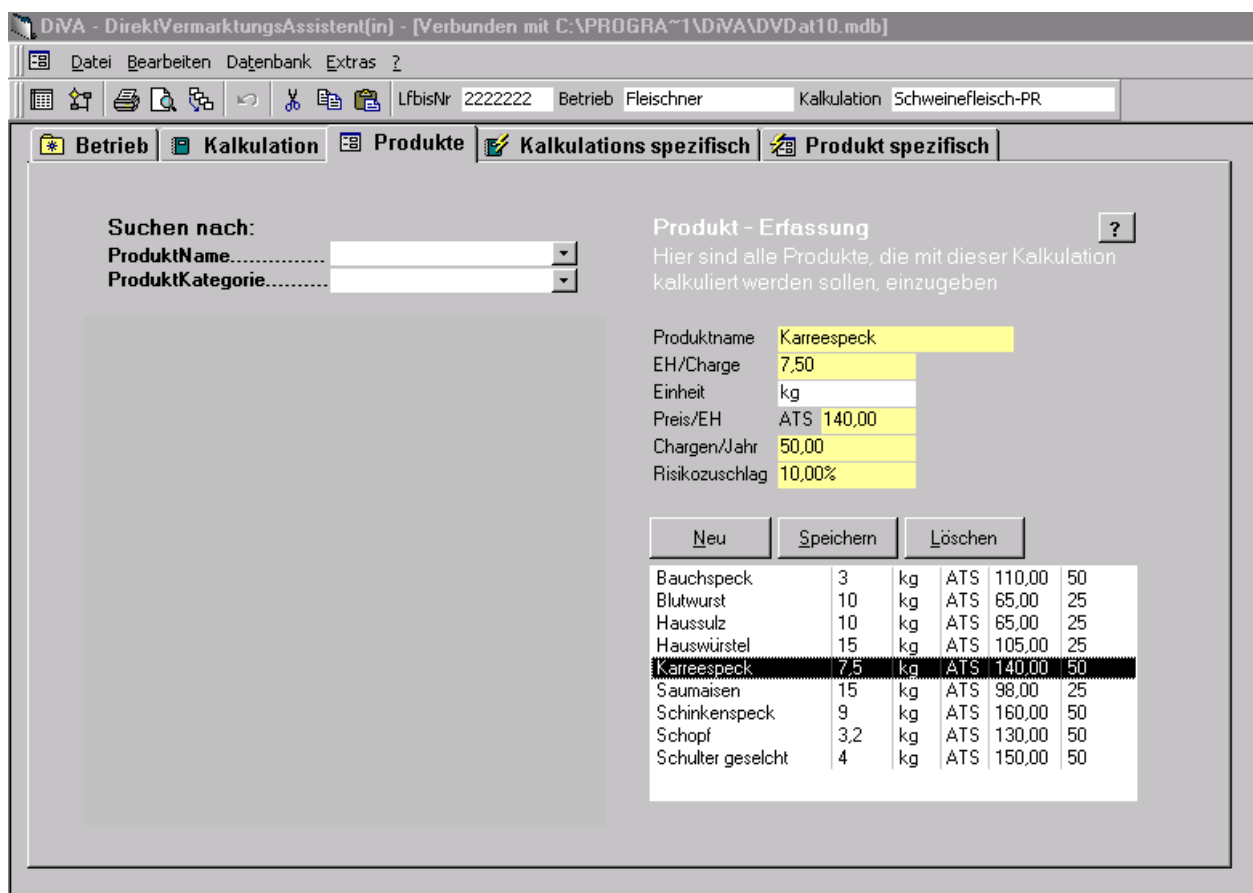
DiVA - DirektVermarktungsAssistent(in) - [Verbunden mit C:\PROGRA~1\DiVA\DVDat10.mdb]

Datei Bearbeiten Datenbank Extras ?

LfbisNr 2222222 Betrieb Fleischner Kalkulation Schweinefleisch-PR

Betrieb | Kalkulation | Produkte | Kalkulations spezifisch | Produkt spezifisch

Suchen nach:
ProduktName...............
ProduktKategorie..........

Produkt - Erfassung ?
Hier sind alle Produkte, die mit dieser Kalkulation kalkuliert werden sollen, einzugeben

Produktname Karreespeck
EH/Charge 7,50
Einheit kg
Preis/EH ATS 140,00
Chargen/Jahr 50,00
Risikozuschlag 10,00%

Neu | Speichern | Löschen

| | | | | | |
|---|---|---|---|---|---|
| Bauchspeck | 3 | kg | ATS | 110,00 | 50 |
| Blutwurst | 10 | kg | ATS | 65,00 | 25 |
| Haussulz | 10 | kg | ATS | 65,00 | 25 |
| Hauswürstel | 15 | kg | ATS | 105,00 | 25 |
| Karreespeck | 7,5 | kg | ATS | 140,00 | 50 |
| Saumaisen | 15 | kg | ATS | 98,00 | 25 |
| Schinkenspeck | 9 | kg | ATS | 160,00 | 50 |
| Schopf | 3,2 | kg | ATS | 130,00 | 50 |
| Schulter geselcht | 4 | kg | ATS | 150,00 | 50 |